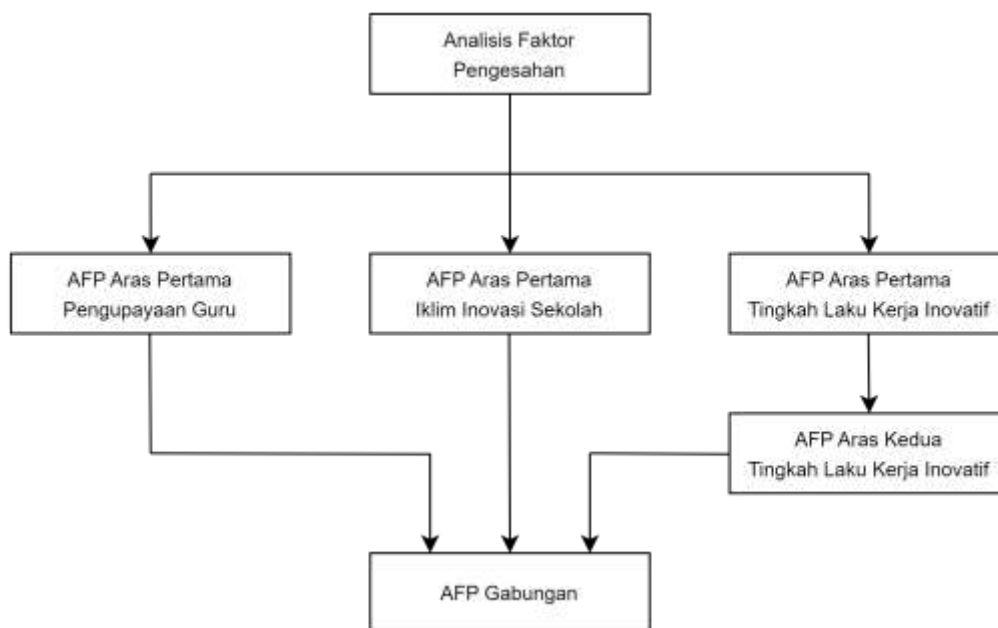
Analisis Faktor Pengesahan

AFP Aras Pertama Pengupayaan Guru

AFP Aras Pertama Iklim Inovasi Sekolah

AFP Aras Pertama Tingkah Laku Kerja Inovatif

AFP Aras Kedua Tingkah Laku Kerja Inovatif

AFP Gabungan